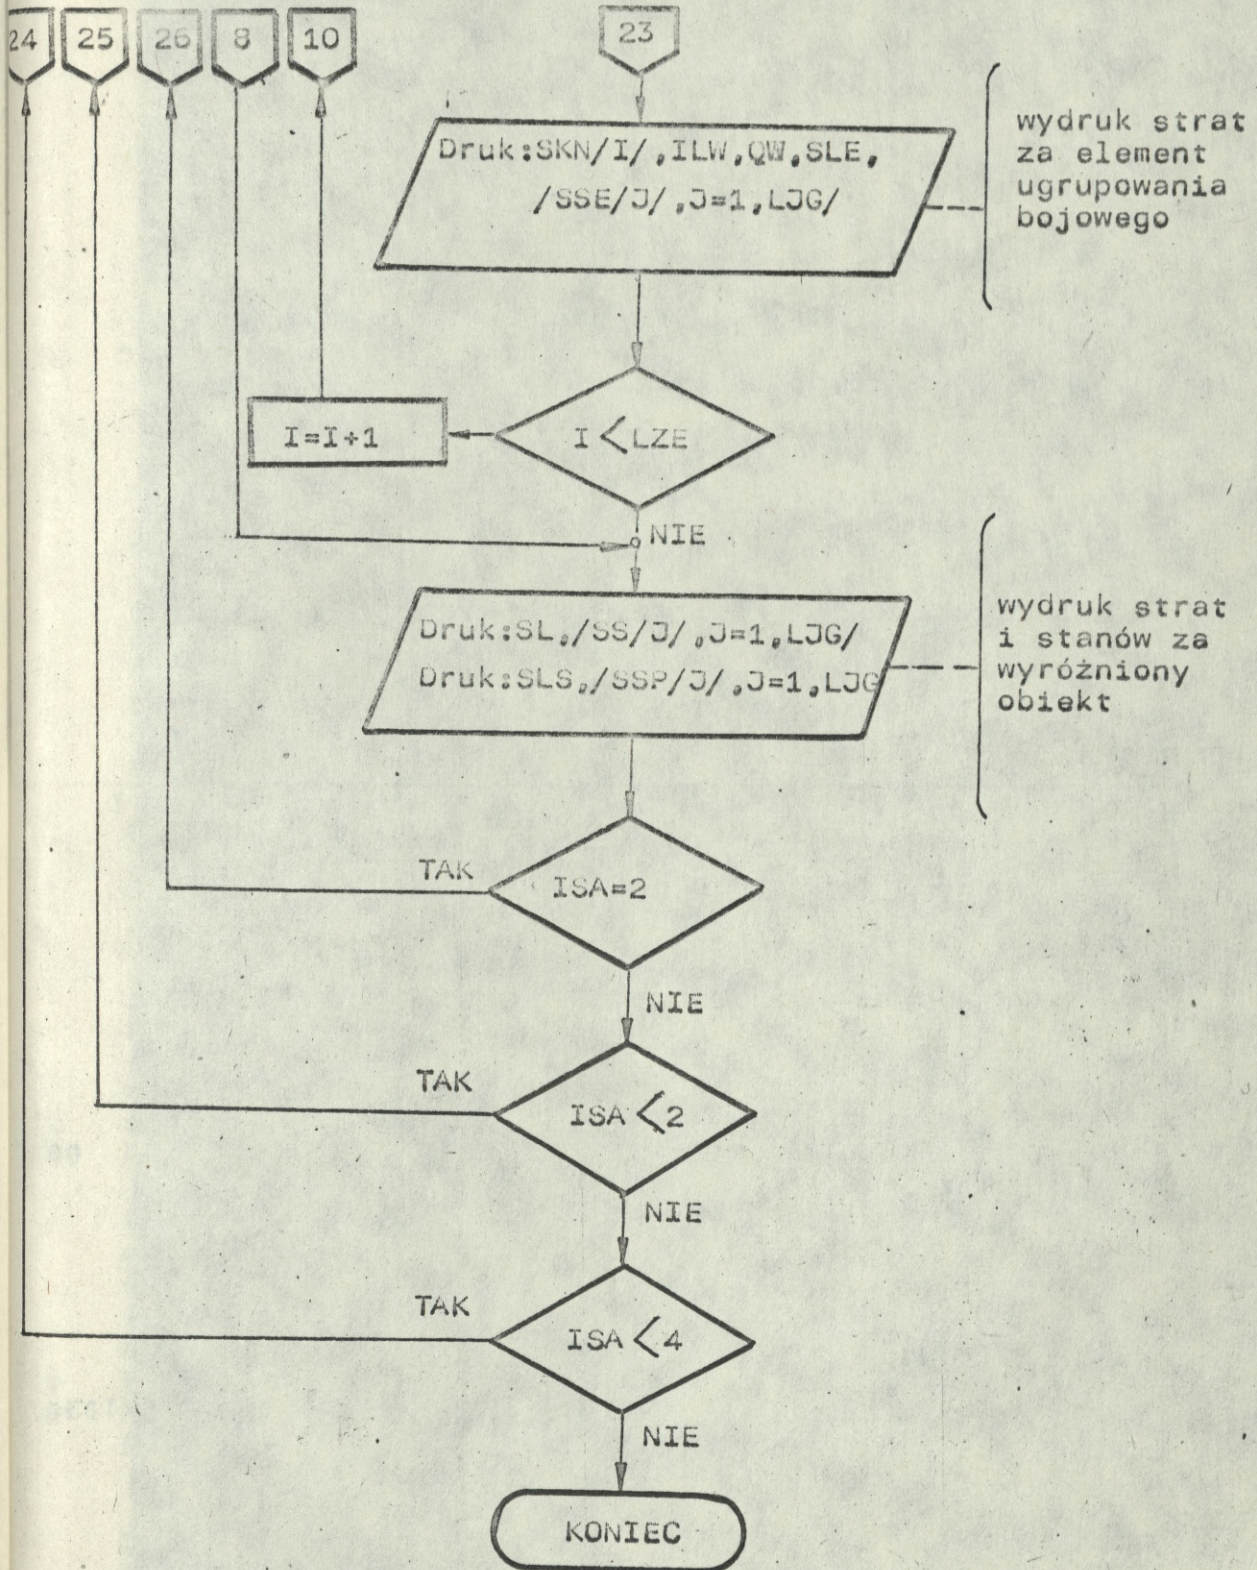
24 25 26 8 10

23

Druk:SKN/I/,ILW,QW,SLE, /SSE/J/,J=1,LJG/

wydruk strat za element ugrupowania bojowego

I=I+1

I < LZE

NIE

Druk:SL,/SS/J/,J=1,LJG/
Druk:SLS,/SSP/J/,J=1,LJG

wydruk strat i stanów za wyróżniony obiekt

TAK

ISA=2

NIE

TAK

ISA < 2

NIE

TAK

ISA < 4

NIE

KONIEC